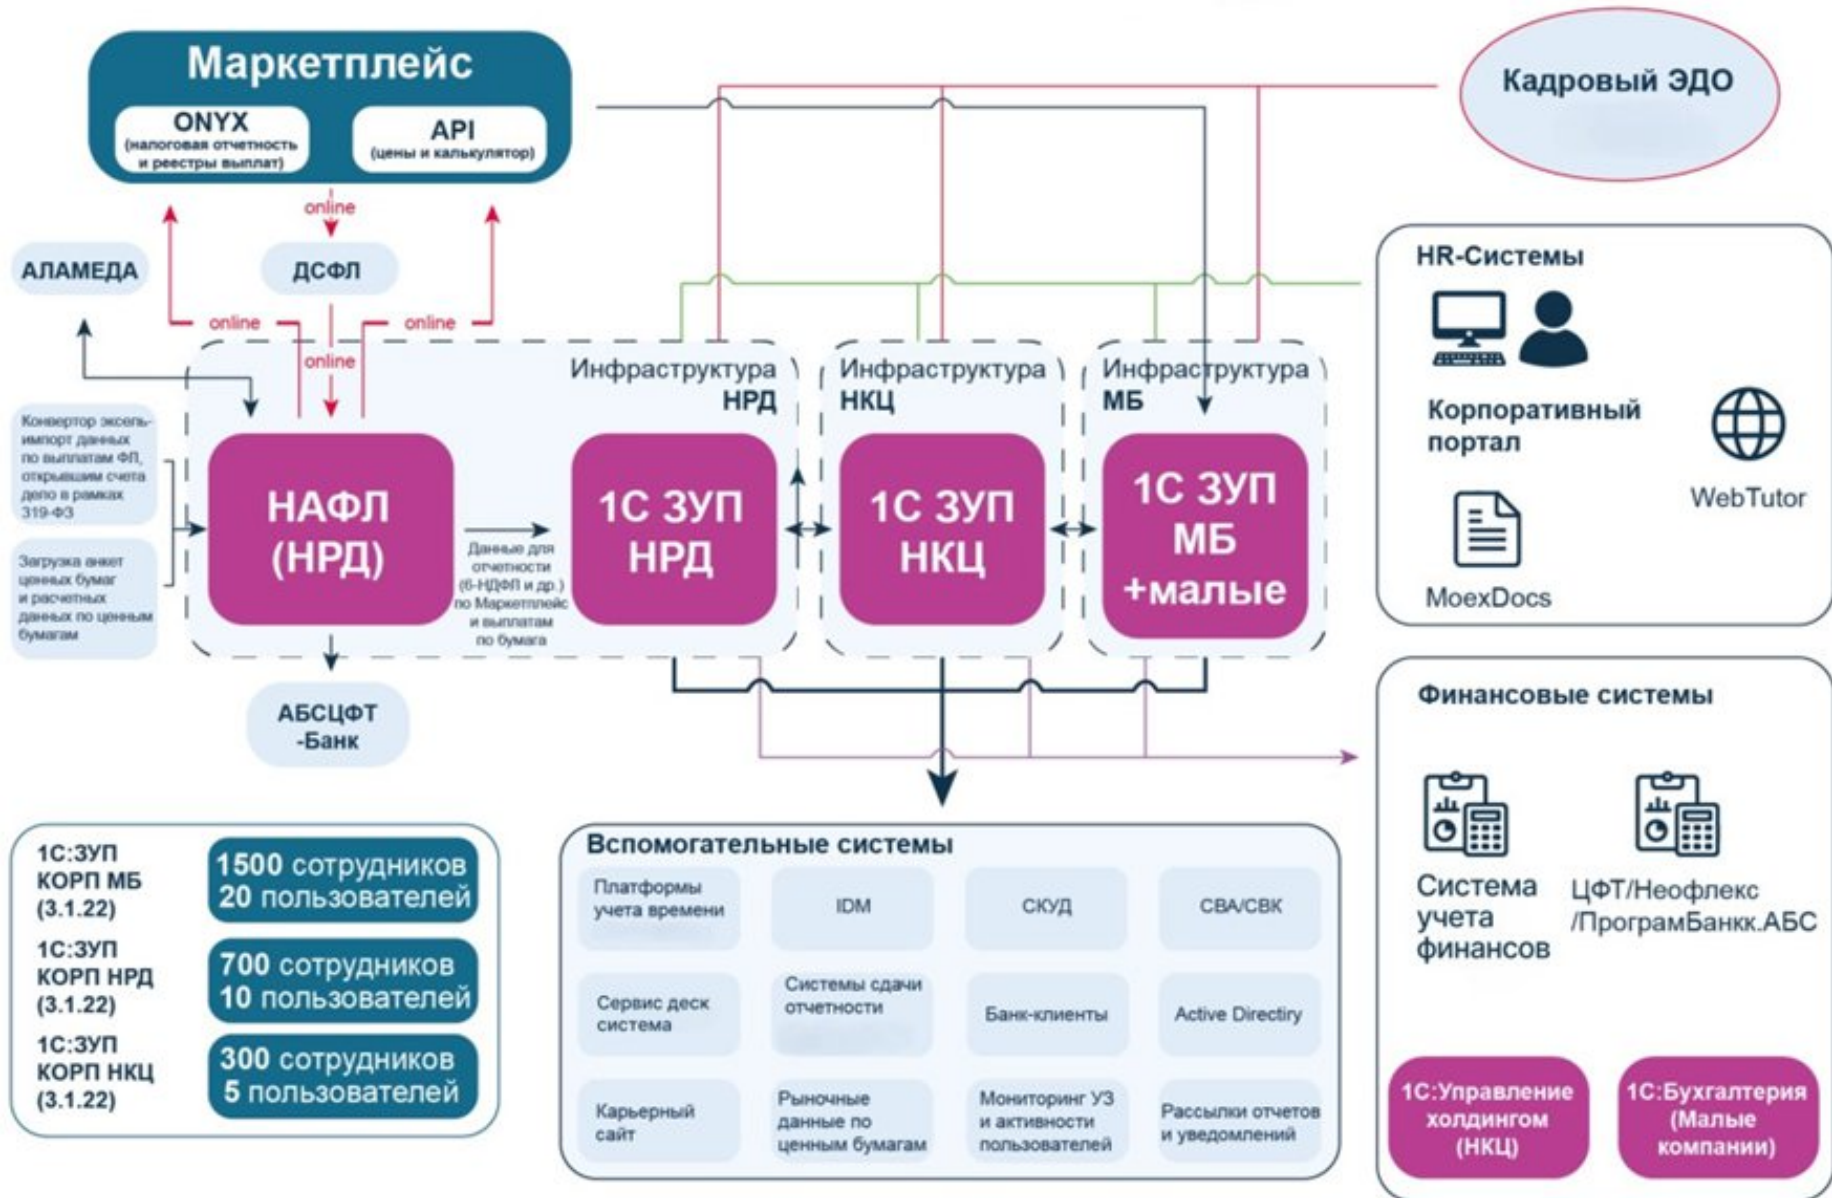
Маркетплейс

ONYX (налоговая отчетность и реестры выплат)

API (цены и калькулятор)

Кадровый ЭДО

online

АЛАМЕДА

ДСФЛ

online

online

online

Конвертор эксель-импорт данных по выплатам ФЛ, открывшим счета депо в рамках 319-ФЗ

Загрузка анкет ценных бумаг и расчетных данных по ценным бумагам

Инфраструктура НРД

Инфраструктура НКЦ

Инфраструктура МБ

НАФЛ (НРД)

Данные для отчетности (6-НДФЛ и др.) по Маркетплейс и выплатам по бумага

1С ЗУП НРД

1С ЗУП НКЦ

1С ЗУП МБ +малые

HR-Системы

Корпоративный портал

WebTutor

MoexDocs

АБСЦФТ -Банк

Финансовые системы

1С:ЗУП КОРП МБ (3.1.22)

1500 сотрудников 20 пользователей

1С:ЗУП КОРП НРД (3.1.22)

700 сотрудников 10 пользователей

1С:ЗУП КОРП НКЦ (3.1.22)

300 сотрудников 5 пользователей

Вспомогательные системы

| Платформы учета времени | IDM | СКУД | СВА/СВК |
|---|---|---|---|
| Сервис деск система | Системы сдачи отчетности | Банк-клиенты | Active Directiry |
| Карьерный сайт | Рыночные данные по ценным бумагам | Мониторинг УЗ и активности пользователей | Рассылки отчетов и уведомлений |

Система учета финансов

ЦФТ/Неофлекс /ПрограмБанкк.АБС

1С:Управление холдингом (НКЦ)

1С:Бухгалтерия (Малые компании)